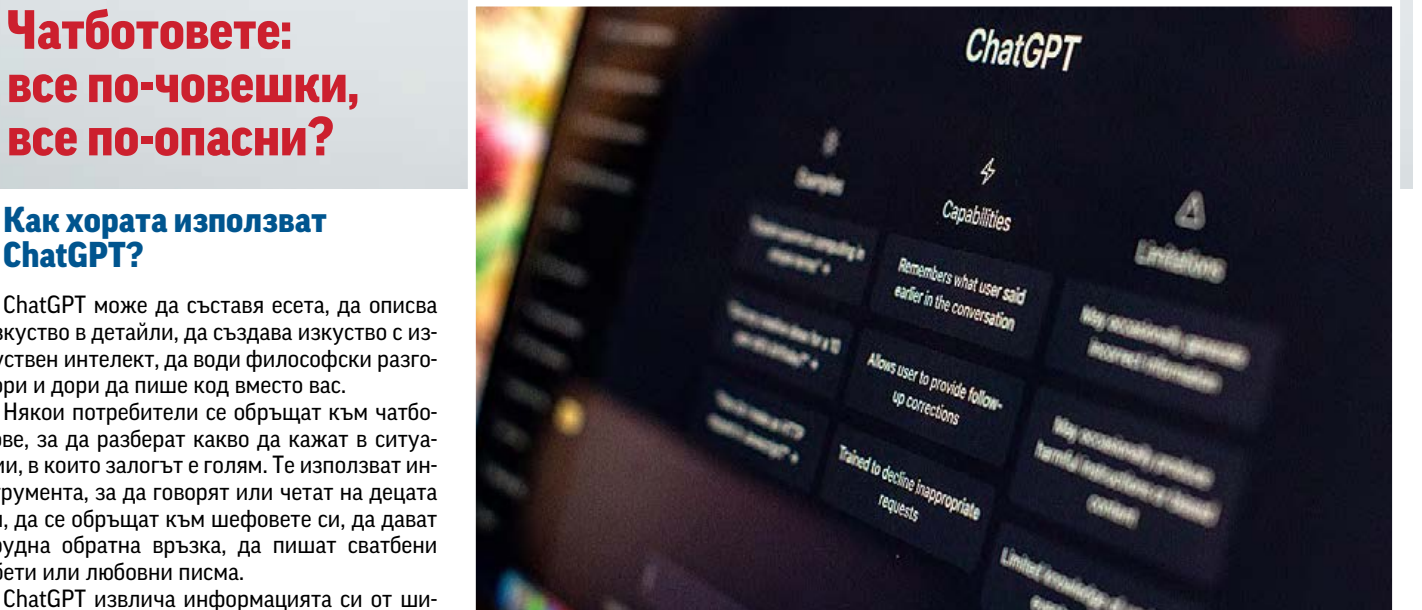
Чатботовете: все по-човешки, все по-опасни?

Как хората използват ChatGPT?

ChatGPT може да съставя есета, да описва изкуство в детайли, да създава изкуство с изкуствен интелект, да води философски разговори и дори да пише код вместо вас.

Някои потребители се обръщат към чатботове, за да разберат какво да кажат в ситуации, в които залогът е голям. Те използват инструмента, за да говорят или четат на децата си, да се обръщат към шефовете си, да дават трудна обратна връзка, да пишат сватбени обети или любовни писма.

ChatGPT извлича информацията си от ши-

ChatGPT

Capabilities

Limitations

Remembers what user said earlier in the conversation

Allows user to provide follow-up corrections

Trained to decline inappropriate requests

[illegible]